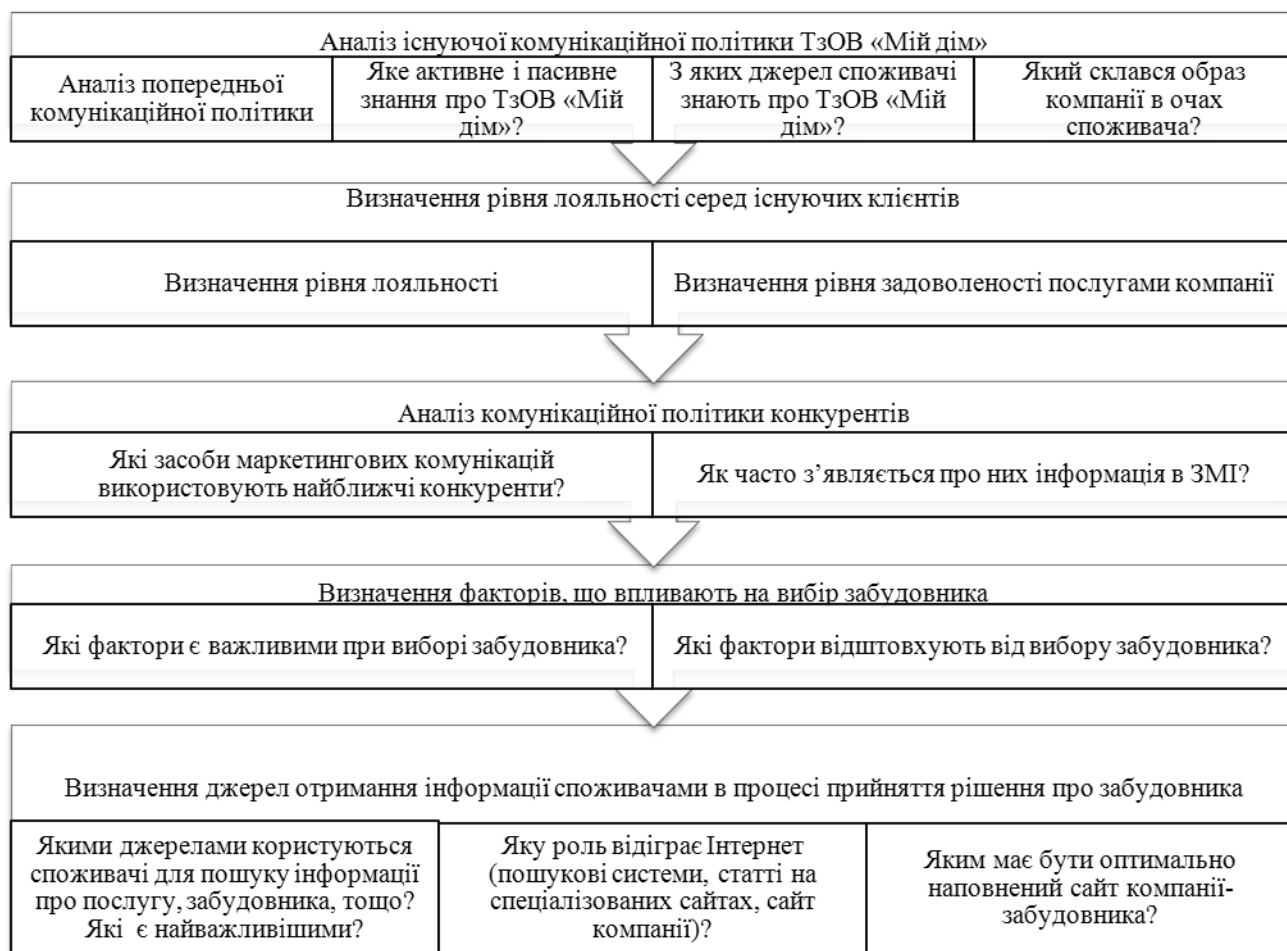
Аналіз існуючої комунікаційної політики ТзОВ «Мій дім»

Аналіз попередньої комунікаційної політики

Яке активне і пасивне знання про ТзОВ «Мій дім»?

З яких джерел споживачі знають про ТзОВ «Мій дім»?

Який склався образ компанії в очах споживача?

Визначення рівня лояльності серед існуючих клієнтів

Визначення рівня лояльності

Визначення рівня задоволеності послугами компанії

Аналіз комунікаційної політики конкурентів

Які засоби маркетингових комунікацій використовують найближчі конкуренти?

Як часто з'являється про них інформація в ЗМІ?

Визначення факторів, що впливають на вибір забудовника

Які фактори є важливими при виборі забудовника?

Які фактори відштовхують від вибору забудовника?

Визначення джерел отримання інформації споживачами в процесі прийняття рішення про забудовника

Якими джерелами користуються споживачі для пошуку інформації про послугу, забудовника, тощо? Які є найважливішими?

Яку роль відіграє Інтернет (пошукові системи, статті на спеціалізованих сайтах, сайт компанії)?

Яким має бути оптимально наповнений сайт компанії-забудовника?